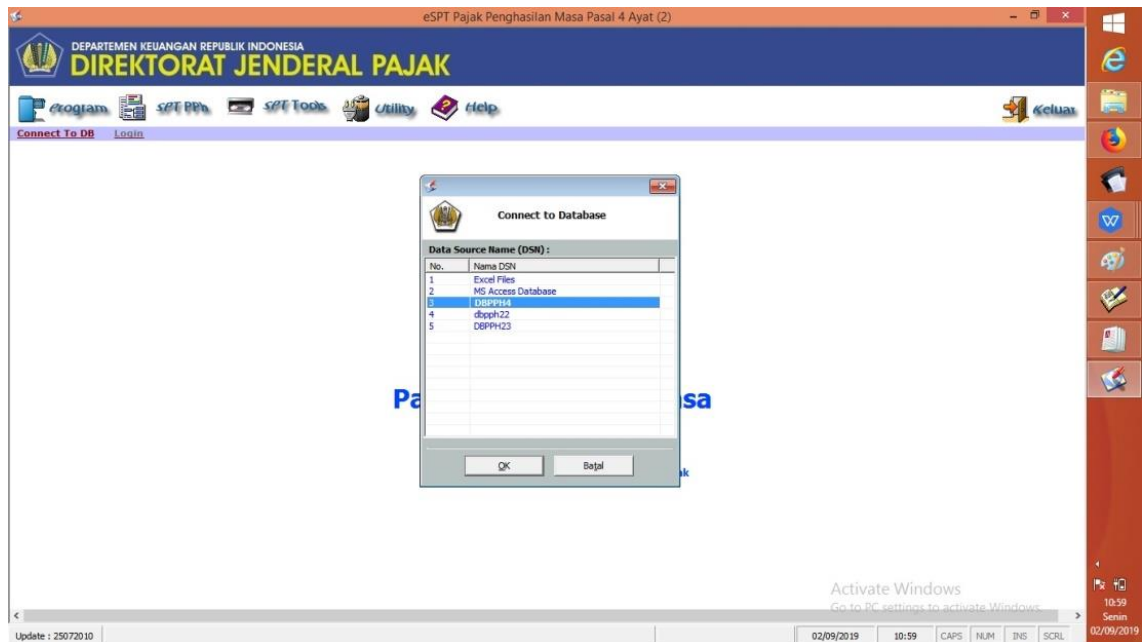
eSPT Pajak Penghasilan Masa Pasal 4 Ayat (2)

DEPARTEMEN KEUANGAN REPUBLIK INDONESIA
DIREKTORAT JENDERAL PAJAK

Program SPT PPh SPT Tools Utility Help Keluar

Connect To DB Login

Connect to Database

Data Source Name (DSN) :

| No. | Nama DSN |
|---|---|
| 1 | Excel Files |
| 2 | MS Access Database |
| 3 | DBPPH4 |
| 4 | dbpph22 |
| 5 | DBPPH23 |

OK Batal

Pa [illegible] sa

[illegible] ak

Activate Windows
Go to PC settings to activate Windows.

Update : 25072010 02/09/2019 10:59 CAPS NUM INS SCRL

10:59
Senin
02/09/2019